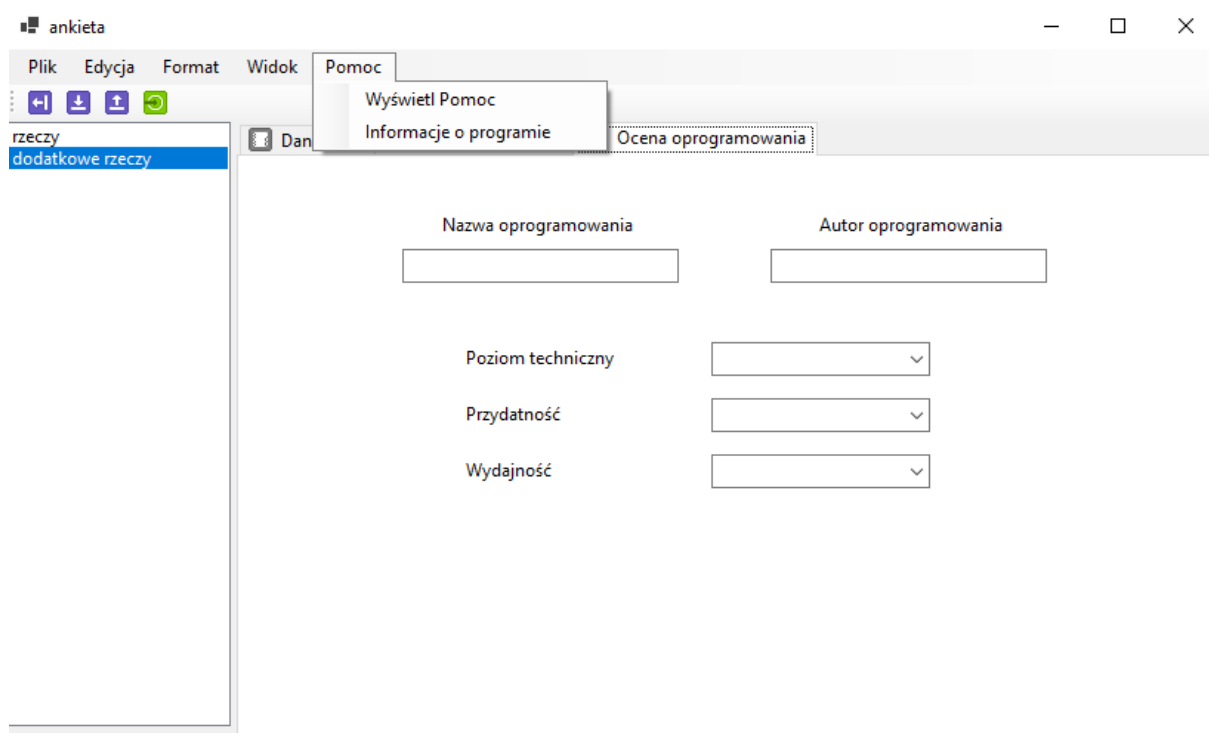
ankieta

Plik Edycja Format Widok Pomoc

Wyświetl Pomoc
Informacje o programie

rzeczy
dodatkowe rzeczy

Dan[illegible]

Ocena oprogramowania

Nazwa oprogramowania

Autor oprogramowania

Poziom techniczny

Przydatność

Wydajność